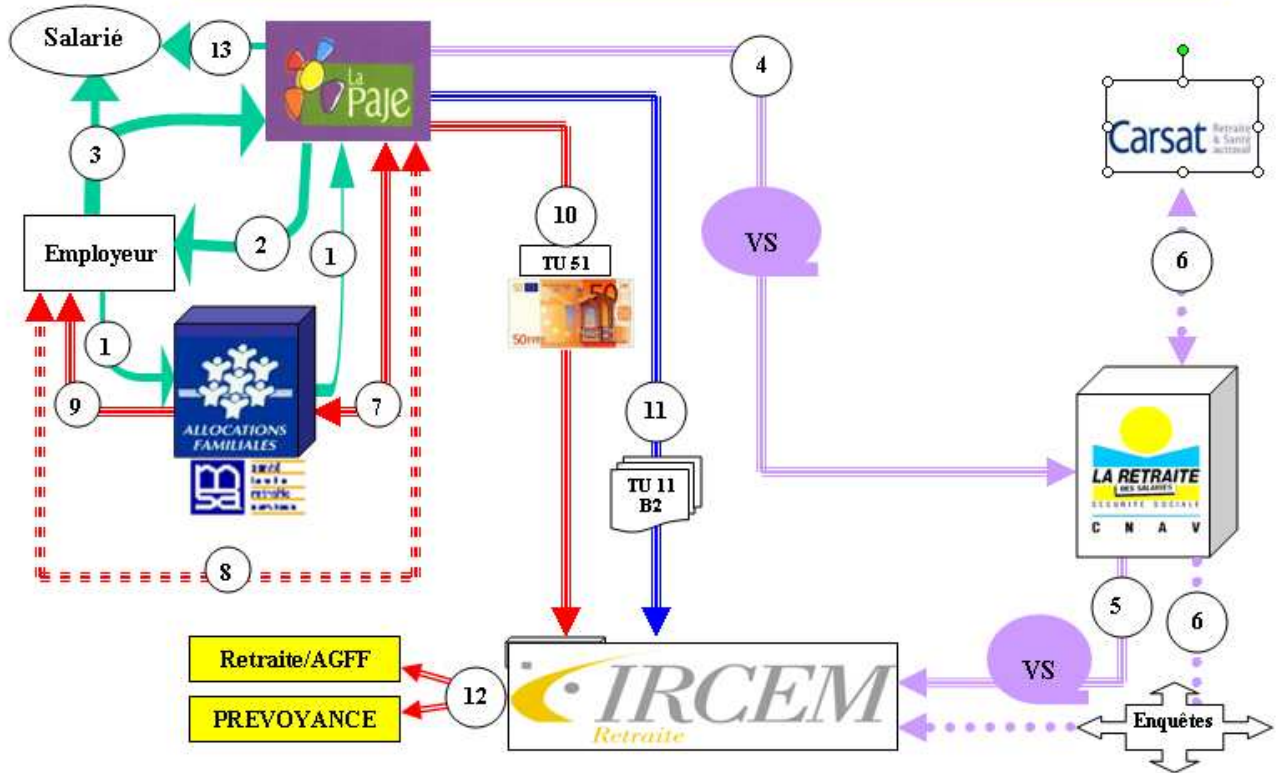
Salarié

13

La Paje

4

Carsat Retraite & Santé au travail

3

10

TU 51

VS

Employeur

2

1

6

1

9

ALLOCATIONS FAMILIALES

7

11

TU 11 B2

LA RETRAITE DES SALARIÉS SÉCURITÉ SOCIALE C N A V

8

5

6

Retraite/AGFF

12

IRCEM Retraite

VS

PREVOYANCE

Enquêtes